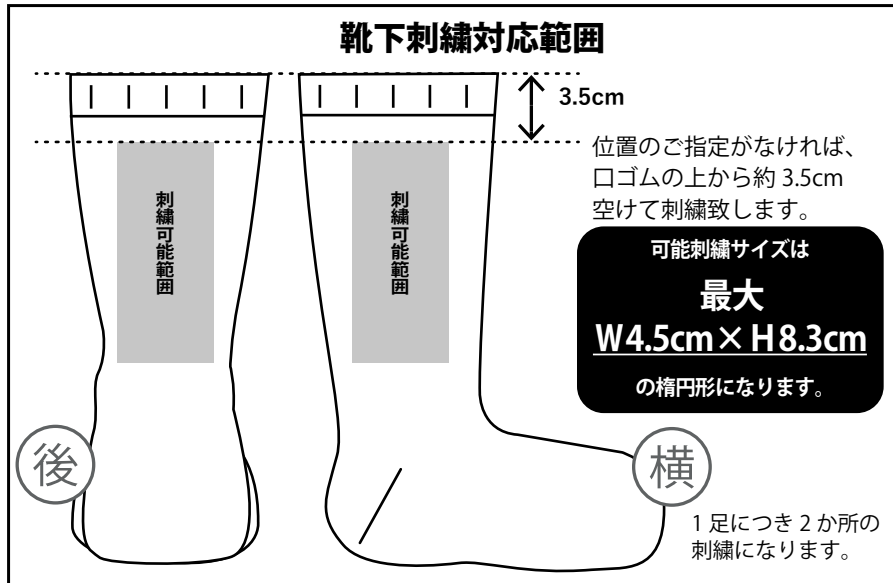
靴下刺繍対応範囲

3.5cm

位置のご指定がなければ、口ゴムの上から約 3.5cm 空けて刺繍致します。

刺繍可能範囲

刺繍可能範囲

可能刺繍サイズは
最大
W4.5cm × H8.3cm
の楕円形になります。

後

横

1 足につき 2 か所の刺繍になります。